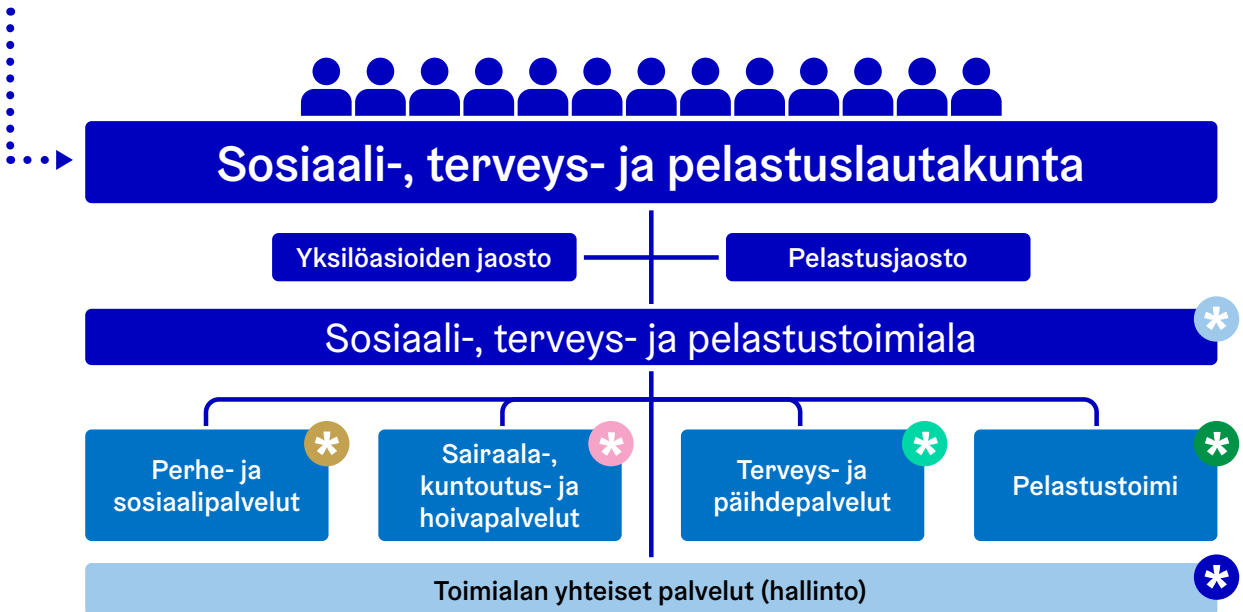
Sosiaali-, terveys- ja pelastuslautakunta

Yksilöasioiden jaosto

Pelastusjaosto

Sosiaali-, terveys- ja pelastustoimiala

Perhe- ja sosiaalipalvelut

Sairaala-, kuntoutus- ja hoivapalvelut

Terveys- ja päihdepalvelut

Pelastustoimi

Toimialan yhteiset palvelut (hallinto)